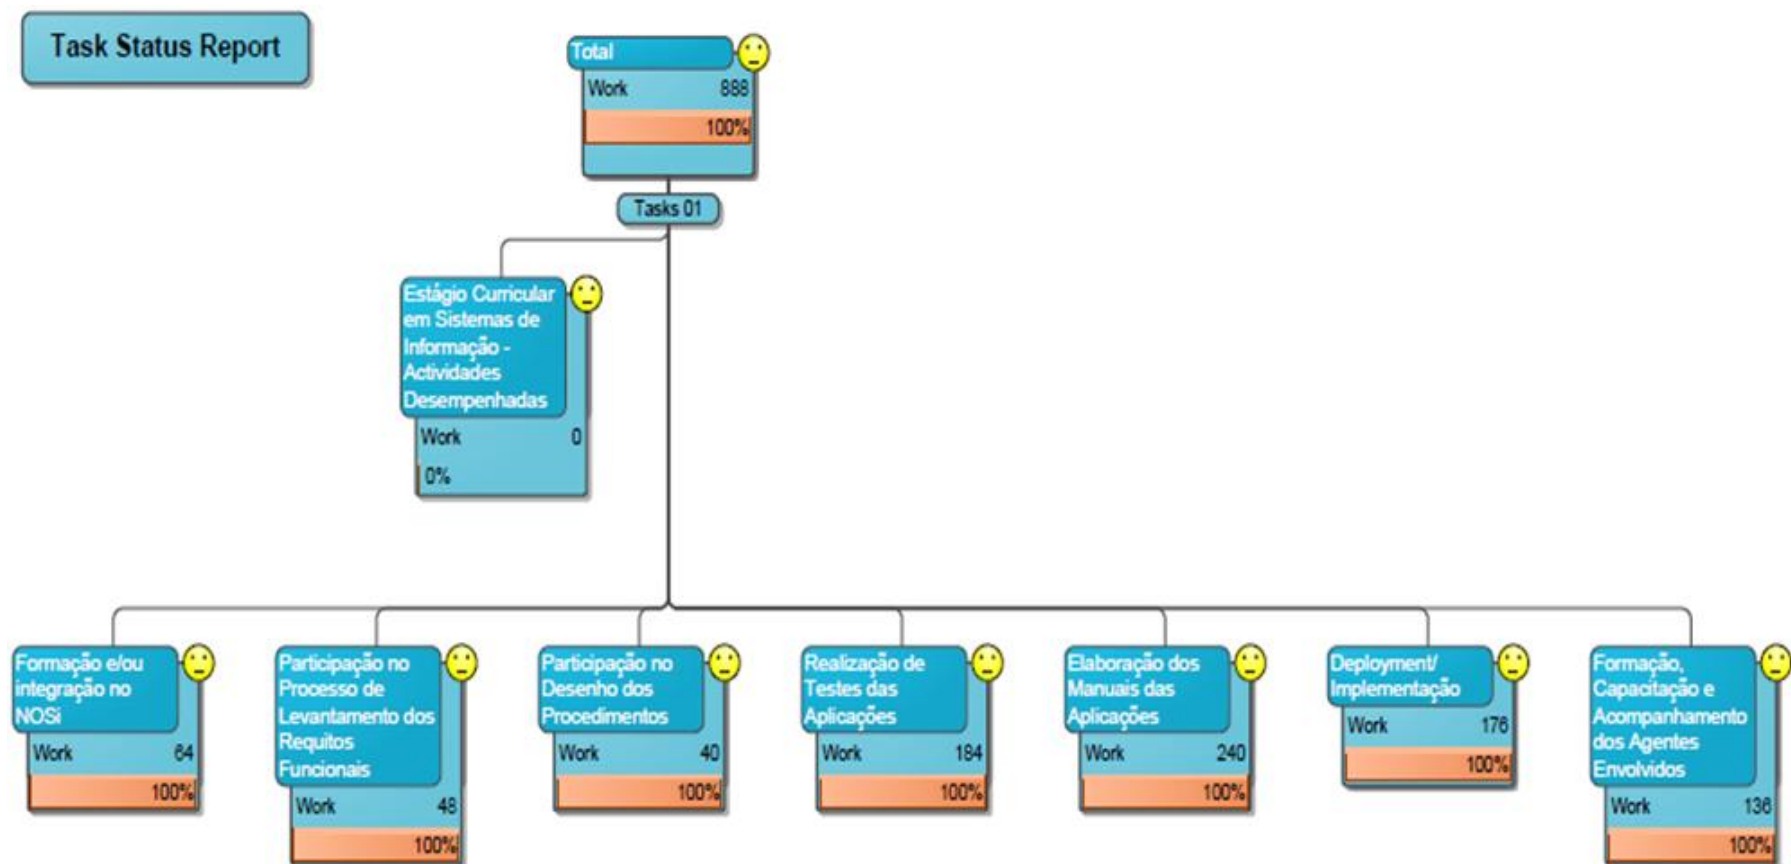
Task Status Report

Total
Work 888
100%

Tasks 01

Estágio Curricular em Sistemas de Informação - Actividades Desempenhadas
Work 0
0%

Formação e/ou integração no NOSi
Work 64
100%

Participação no Processo de Levantamento dos Requitos Funcionais
Work 48
100%

Participação no Desenho dos Procedimentos
Work 40
100%

Realização de Testes das Aplicações
Work 184
100%

Elaboração dos Manuais das Aplicações
Work 240
100%

Deployment/ Implementação
Work 176
100%

Formação, Capacitação e Acompanhamento dos Agentes Envolvidos
Work 136
100%